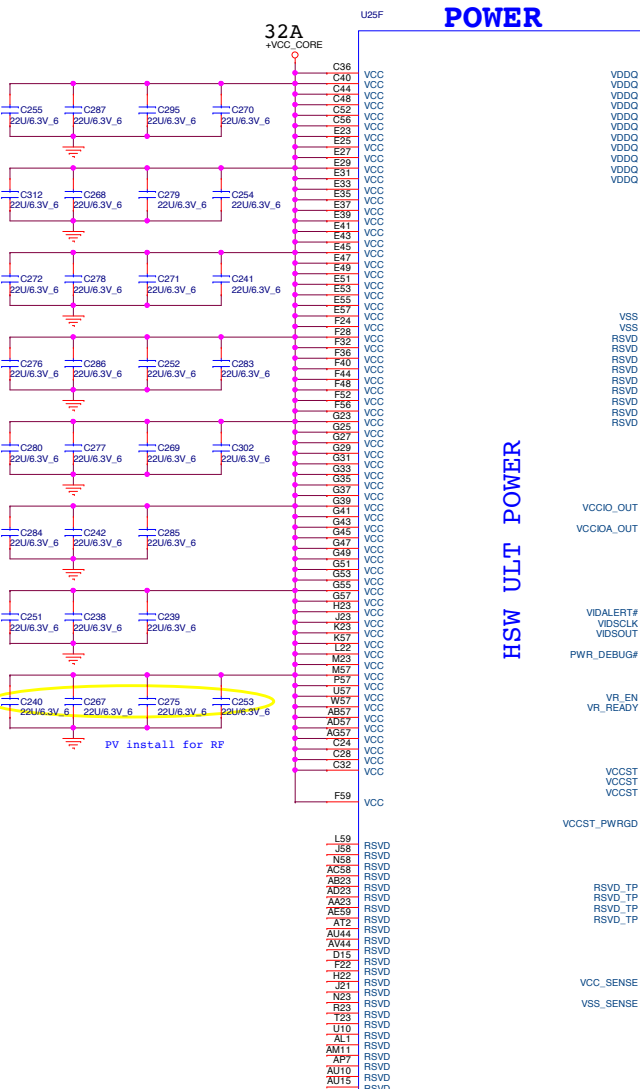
32A
+VCC_CORE

U25F

POWER

C255 22U/6.3V_6
C287 22U/6.3V_6
C295 22U/6.3V_6
C270 22U/6.3V_6

C312 22U/6.3V_6
C268 22U/6.3V_6
C279 22U/6.3V_6
C254 22U/6.3V_6

C272 22U/6.3V_6
C278 22U/6.3V_6
C271 22U/6.3V_6
C241 22U/6.3V_6

C276 22U/6.3V_6
C286 22U/6.3V_6
C252 22U/6.3V_6
C283 22U/6.3V_6

C280 22U/6.3V_6
C277 22U/6.3V_6
C269 22U/6.3V_6
C302 22U/6.3V_6

C284 22U/6.3V_6
C242 22U/6.3V_6
C285 22U/6.3V_6

C251 22U/6.3V_6
C238 22U/6.3V_6
C239 22U/6.3V_6

C240 22U/6.3V_6
C267 22U/6.3V_6
C275 22U/6.3V_6
C253 22U/6.3V_6

PV install for RF

C36
C40 VCC
C44 VCC
C48 VCC
C52 VCC
C56 VCC
E23 VCC
E25 VCC
E27 VCC
E29 VCC
E31 VCC
E33 VCC
E35 VCC
E37 VCC
E39 VCC
E41 VCC
E43 VCC
E45 VCC
E47 VCC
E49 VCC
E51 VCC
E53 VCC
E55 VCC
E57 VCC
F24 VCC
F28 VCC
F32 VCC
F36 VCC
F40 VCC
F44 VCC
F48 VCC
F52 VCC
F56 VCC
G23 VCC
G25 VCC
G27 VCC
G29 VCC
G31 VCC
G33 VCC
G35 VCC
G37 VCC
G39 VCC
G41 VCC
G43 VCC
G45 VCC
G47 VCC
G49 VCC
G51 VCC
G53 VCC
G55 VCC
G57 VCC
H23 VCC
J23 VCC
K23 VCC
K57 VCC
L22 VCC
M23 VCC
M57 VCC
P57 VCC
U57 VCC
W57 VCC
AB57 VCC
AD57 VCC
AG57 VCC
C24 VCC
C28 VCC
C32 VCC
VCC

F59 VCC

L59 RSVD
J58 RSVD
N58 RSVD
AC58 RSVD
AB23 RSVD
AD23 RSVD
AA23 RSVD
AE59 RSVD
AT2 RSVD
AU44 RSVD
AV44 RSVD
D15 RSVD
F22 RSVD
H22 RSVD
J21 RSVD
N23 RSVD
R23 RSVD
T23 RSVD
U10 RSVD
AL1 RSVD
AM11 RSVD
AP7 RSVD
AU10 RSVD
AU15 RSVD

HSW ULT POWER

VDDQ
VDDQ
VDDQ
VDDQ
VDDQ
VDDQ
VDDQ
VDDQ
VDDQ
VDDQ
VDDQ

VSS
VSS
RSVD
RSVD
RSVD
RSVD
RSVD
RSVD
RSVD
RSVD
RSVD

VCCIO_OUT
VCCIOA_OUT

VIDALERT#
VIDSCLK
VIDSOUT
PWR_DEBUG#

VR_EN
VR_READY

VCCST
VCCST
VCCST

VCCST_PWRGD

RSVD_TP
RSVD_TP
RSVD_TP
RSVD_TP

VCC_SENSE
VSS_SENSE